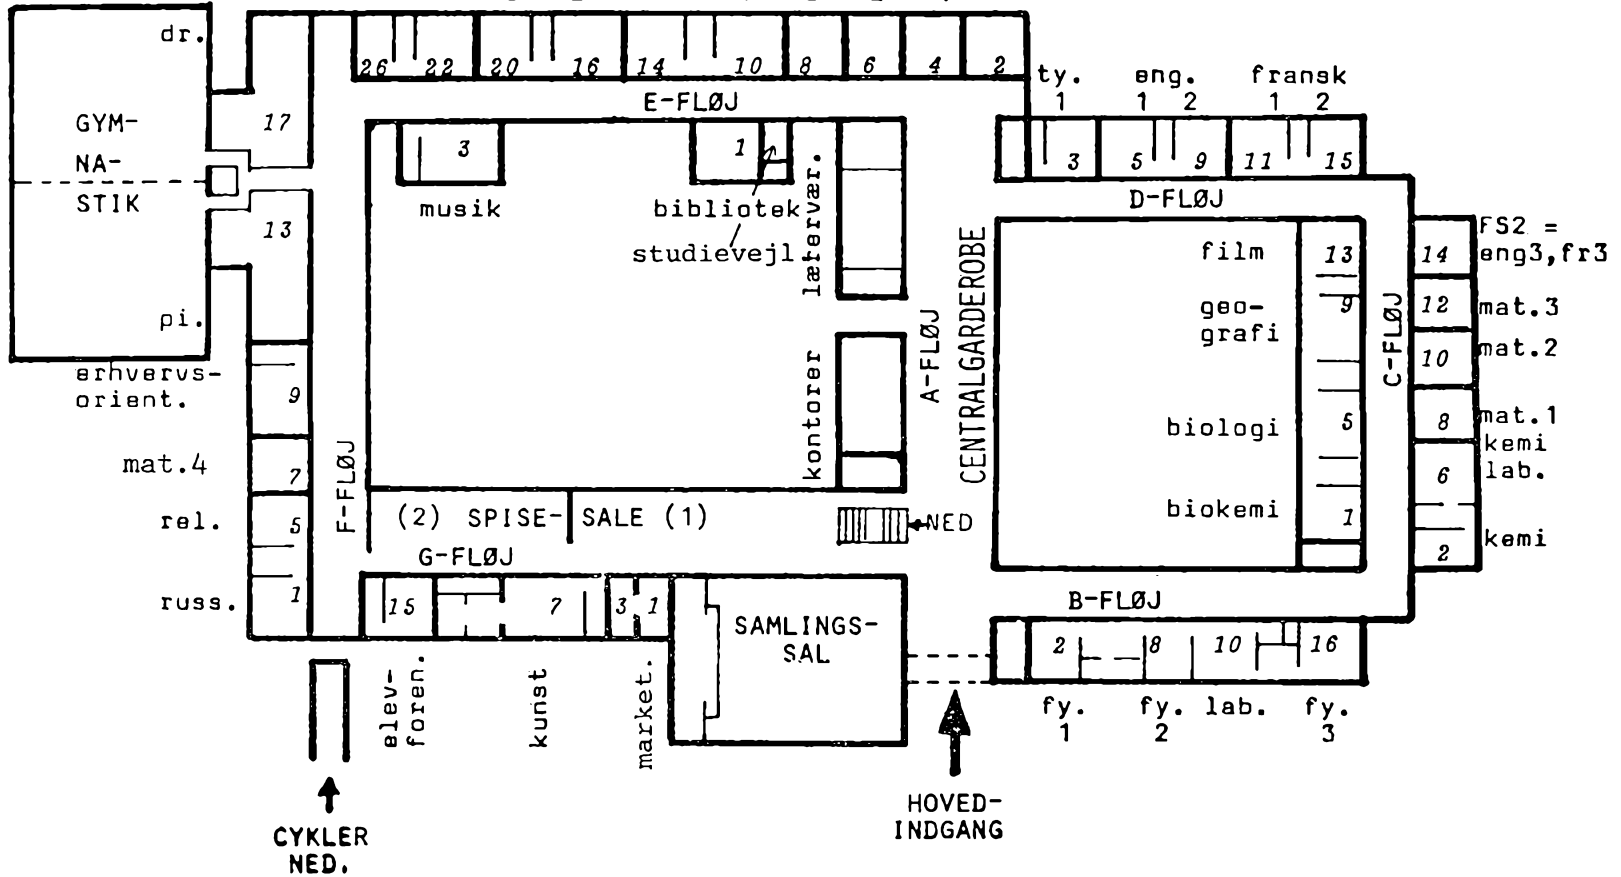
dr.

GYMNASTIK

pi.

17

13

26 22 20 16 14 10 8 6 4 2

E-FLØJ

3

musik

1

bibliotek

studievejl

lærerværelser

kontorer

A-FLØJ

CENTRALGARDEROBE

ty. 1

eng. 1 2

fransk 1 2

3 5 9 11 15

D-FLØJ

film

geografi

biologi

biokemi

13

9

5

1

C-FLØJ

14 FS2 = eng3,fr3

12 mat.3

10 mat.2

8 mat.1

6 kemi lab.

2 kemi

erhvervsorient.

9

mat.4

7

rel.

5

russ.

1

F-FLØJ

(2) SPISE- SALE (1)

NED

G-FLØJ

15

7

3 1

elevforen.

kunst

market.

SAMLINGSSAL

B-FLØJ

2 8 10 16

fy. 1

fy. 2

lab.

fy. 3

CYKLER NED.

HOVEDINDGANG